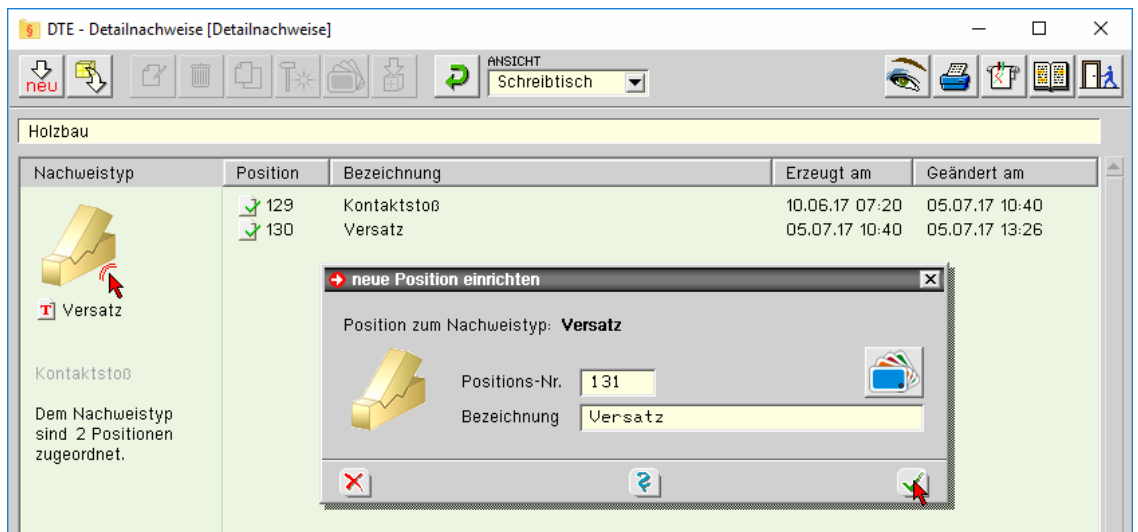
DTE - Detailnachweise [Detailnachweise]

neu

ANSICHT
Schreibtisch

Holzbau

| Nachweistyp | Position | Bezeichnung | Erzeugt am | Geändert am |
|---|---|---|---|---|
| | 129 | Kontaktstoß | 10.06.17 07:20 | 05.07.17 10:40 |
| | 130 | Versatz | 05.07.17 10:40 | 05.07.17 13:26 |

Versatz

Kontaktstoß

Dem Nachweistyp sind 2 Positionen zugeordnet.

neue Position einrichten

Position zum Nachweistyp: Versatz

Positions-Nr. 131

Bezeichnung Versatz